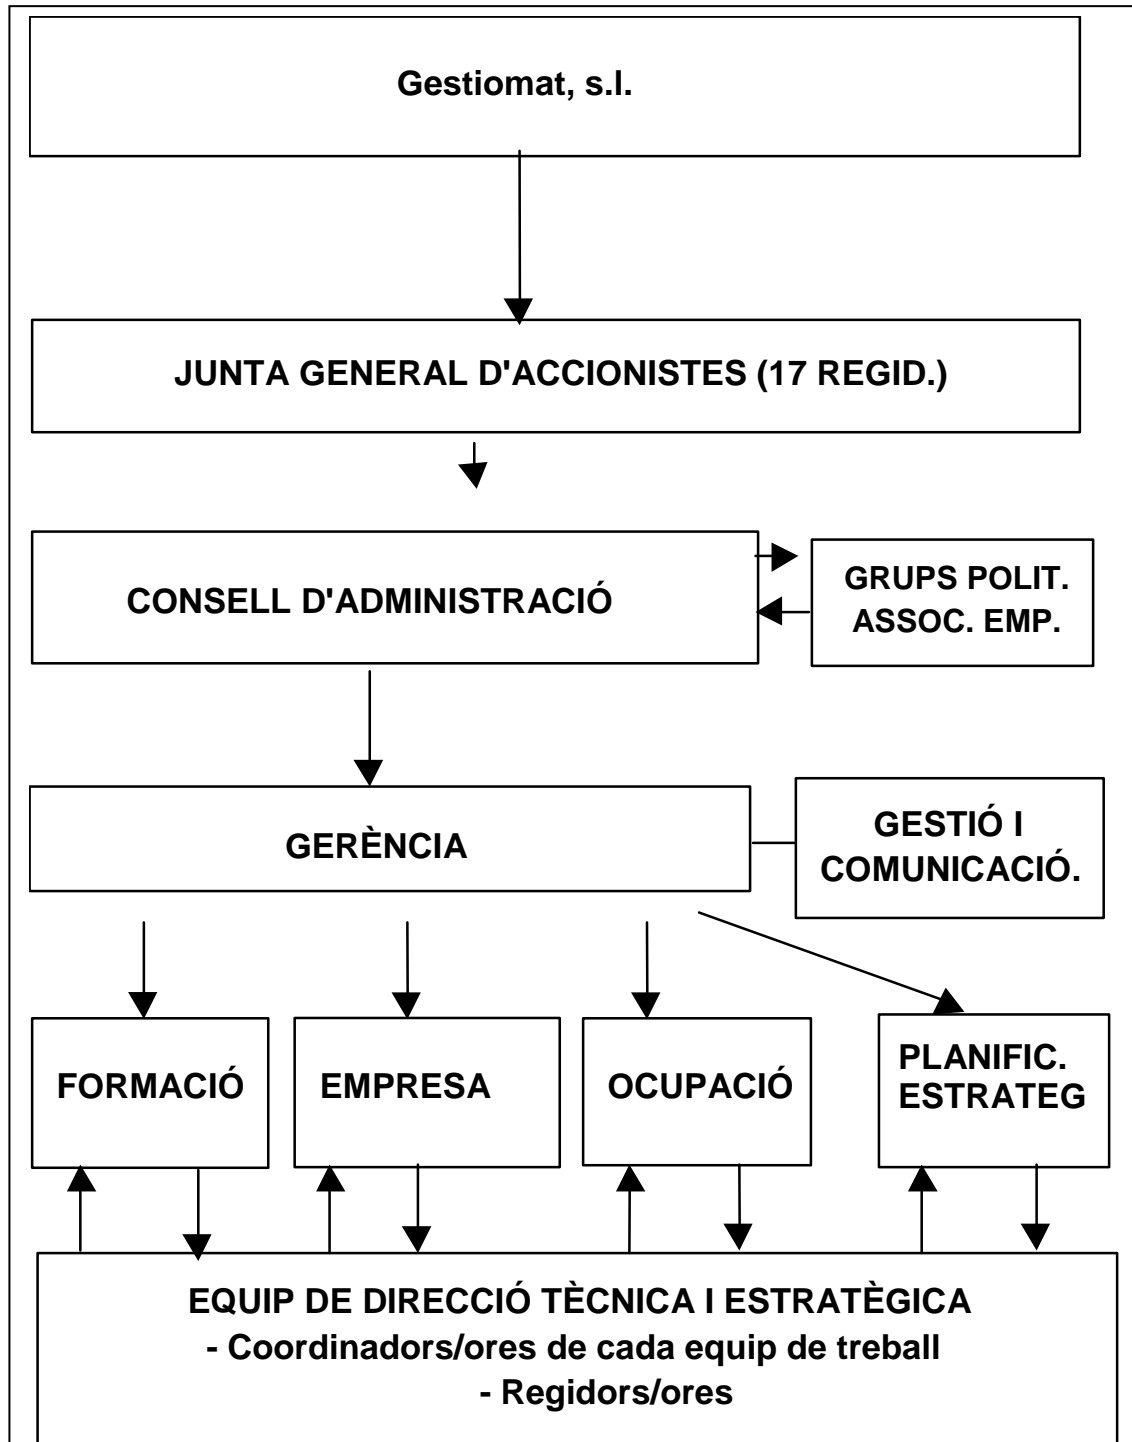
Gestiomat, s.l.

JUNTA GENERAL D'ACCIONISTES (17 REGID.)

CONSELL D'ADMINISTRACIÓ

GRUPS POLIT. ASSOC. EMP.

GERÈNCIA

GESTIÓ I COMUNICACIÓ.

FORMACIÓ

EMPRESA

OCUPACIÓ

PLANIFIC. ESTRATEG

EQUIP DE DIRECCIÓ TÈCNICA I ESTRATÈGICA
- Coordinadors/ores de cada equip de treball
- Regidors/ores